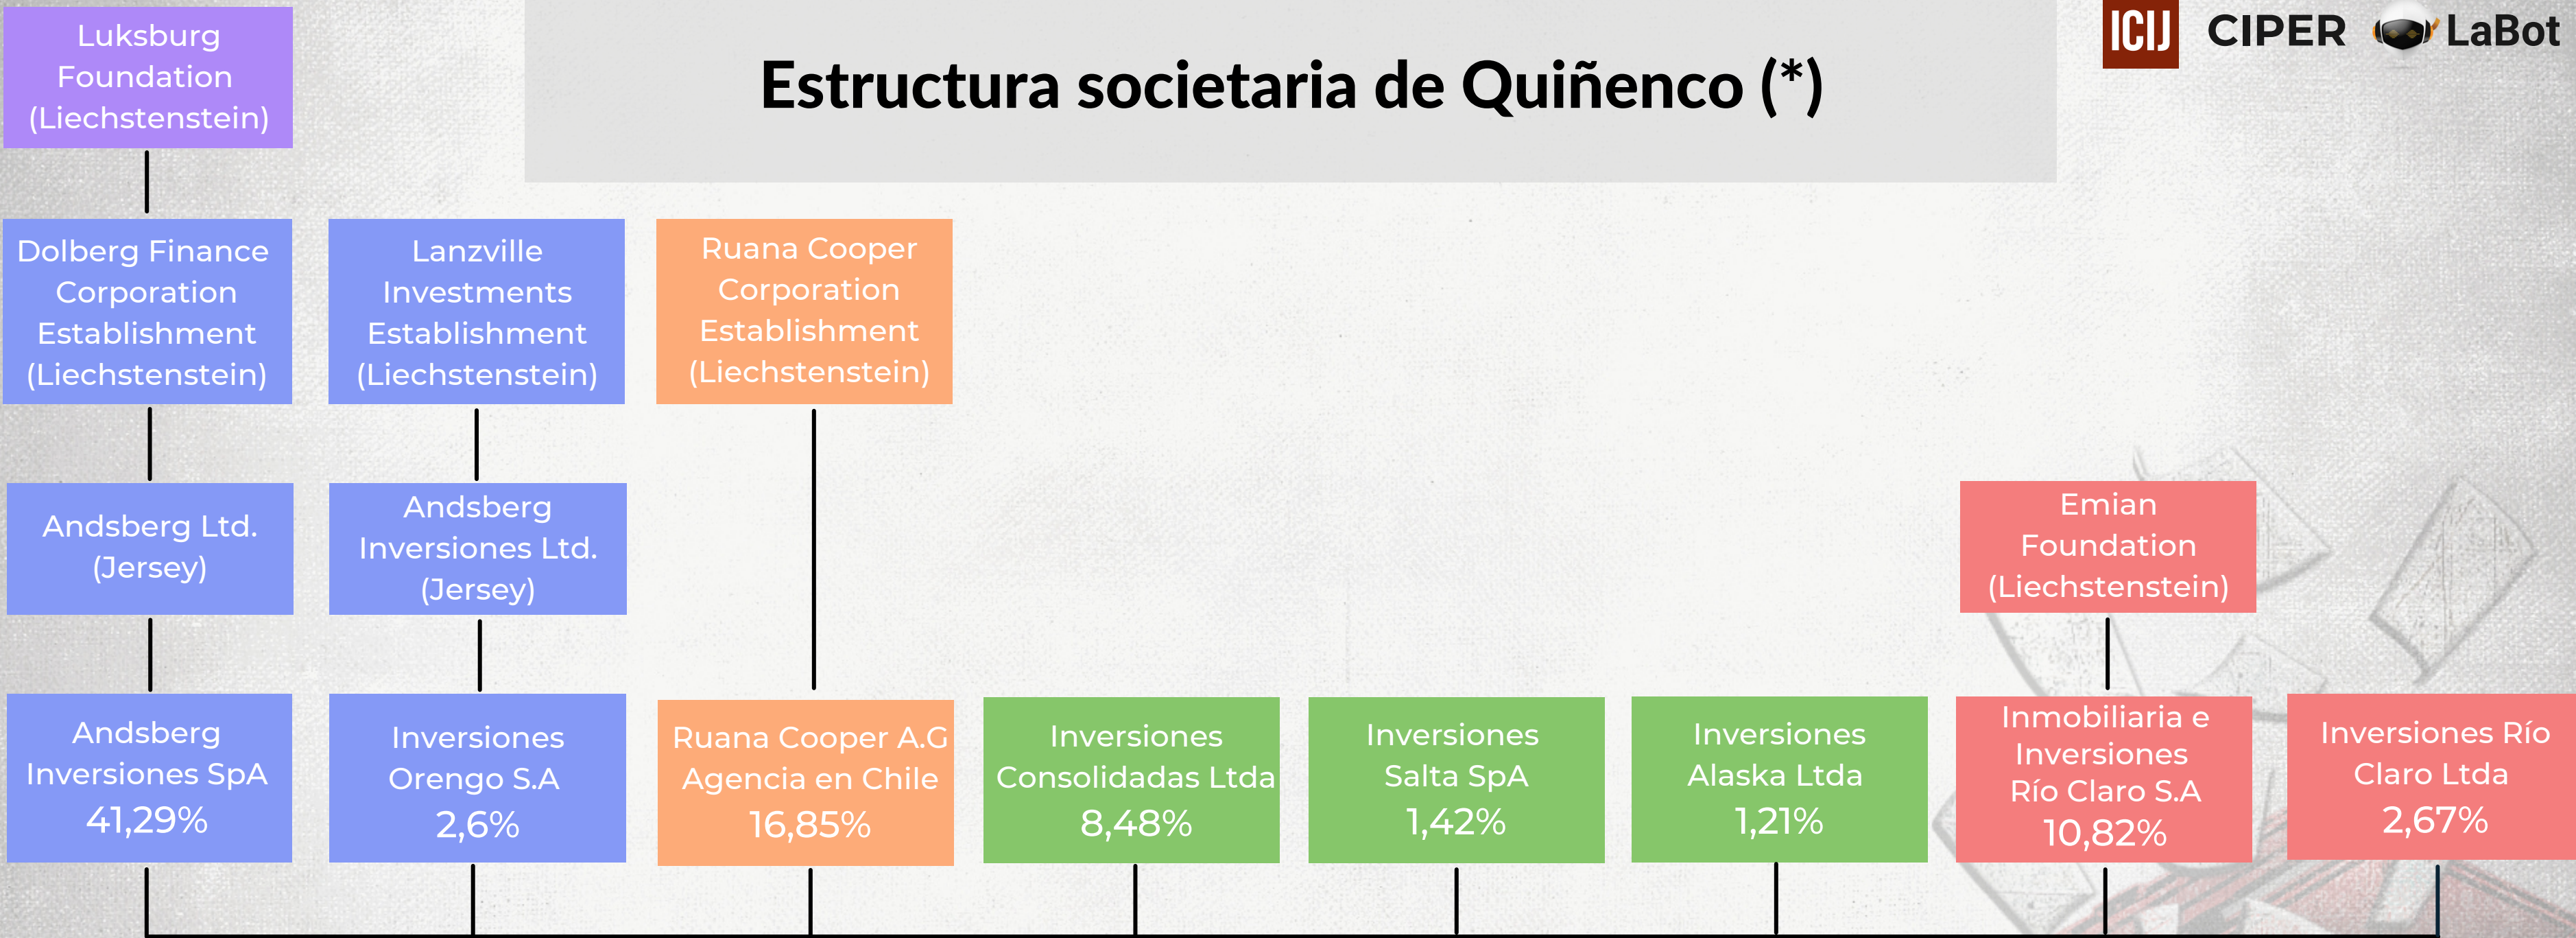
ICIJ CIPER LaBot

Estructura societaria de Quiñenco (*)

Luksburg Foundation (Liechstenstein)

Dolberg Finance Corporation Establishment (Liechstenstein)

Lanzville Investments Establishment (Liechstenstein)

Ruana Cooper Corporation Establishment (Liechstenstein)

Andsberg Ltd. (Jersey)

Andsberg Inversiones Ltd. (Jersey)

Emian Foundation (Liechstenstein)

Andsberg Inversiones SpA 41,29%

Inversiones Orengo S.A 2,6%

Ruana Cooper A.G Agencia en Chile 16,85%

Inversiones Consolidadas Ltda 8,48%

Inversiones Salta SpA 1,42%

Inversiones Alaska Ltda 1,21%

Inmobiliaria e Inversiones Río Claro S.A 10,82%

Inversiones Río Claro Ltda 2,67%